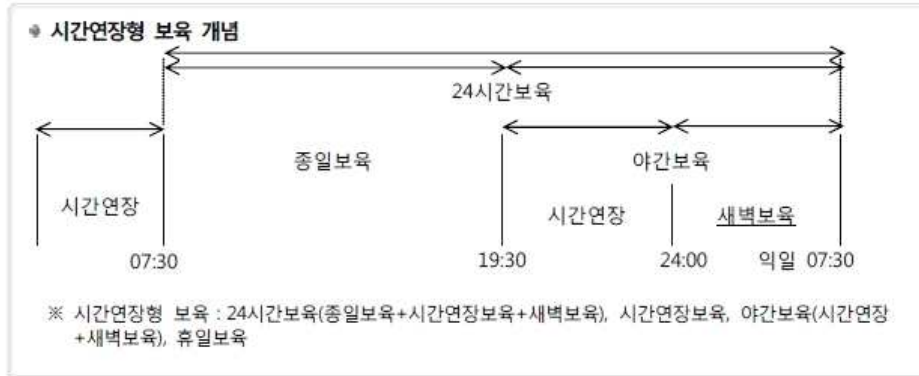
◆ 시간연장형 보육 개념

24시간보육

종일보육

야간보육

시간연장

시간연장

새벽보육

07:30

19:30

24:00

익일 07:30

※ 시간연장형 보육 : 24시간보육(종일보육+시간연장보육+새벽보육), 시간연장보육, 야간보육(시간연장+새벽보육), 휴일보육